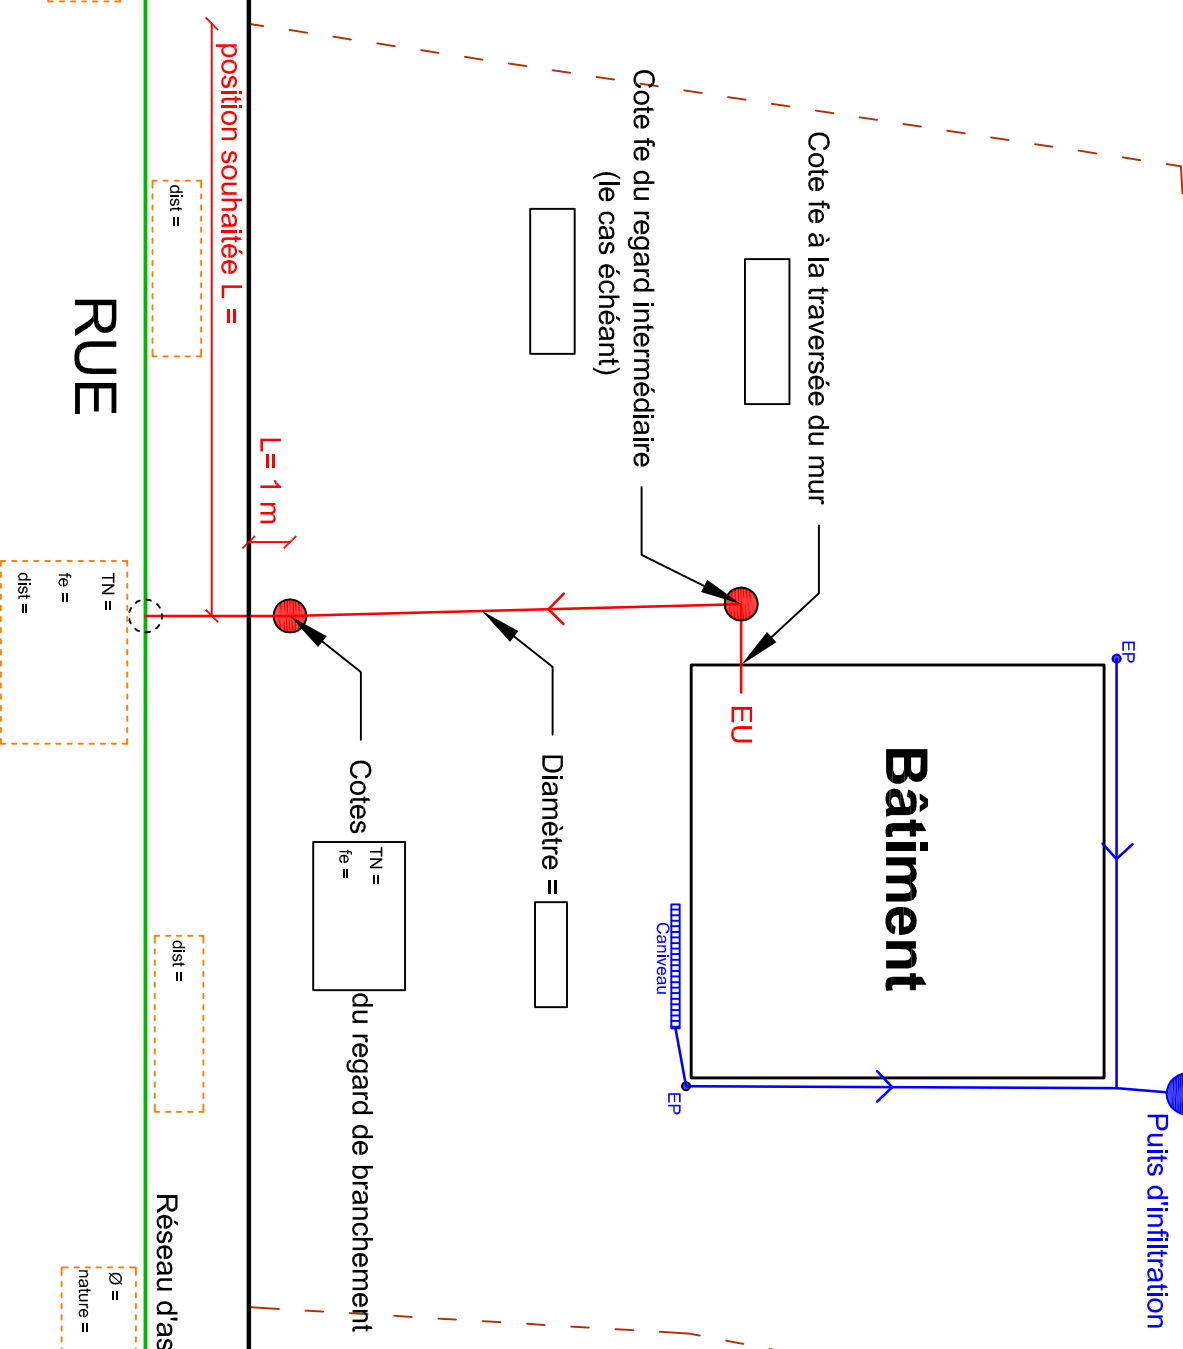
position souhaitée L =

dist =

RUE

L= 1 m

TN =
fe =
dist =

Cote fe du regard intermédiaire
(le cas échéant)

Cote fe à la traversée du mur

EP

EU

Bâtiment

Diamètre =

Cotes

TN =
fe =

du regard de branchement

Caniveau

EP

dist =

Puits d'infiltration

Réseau d'as

Ø =
nature =